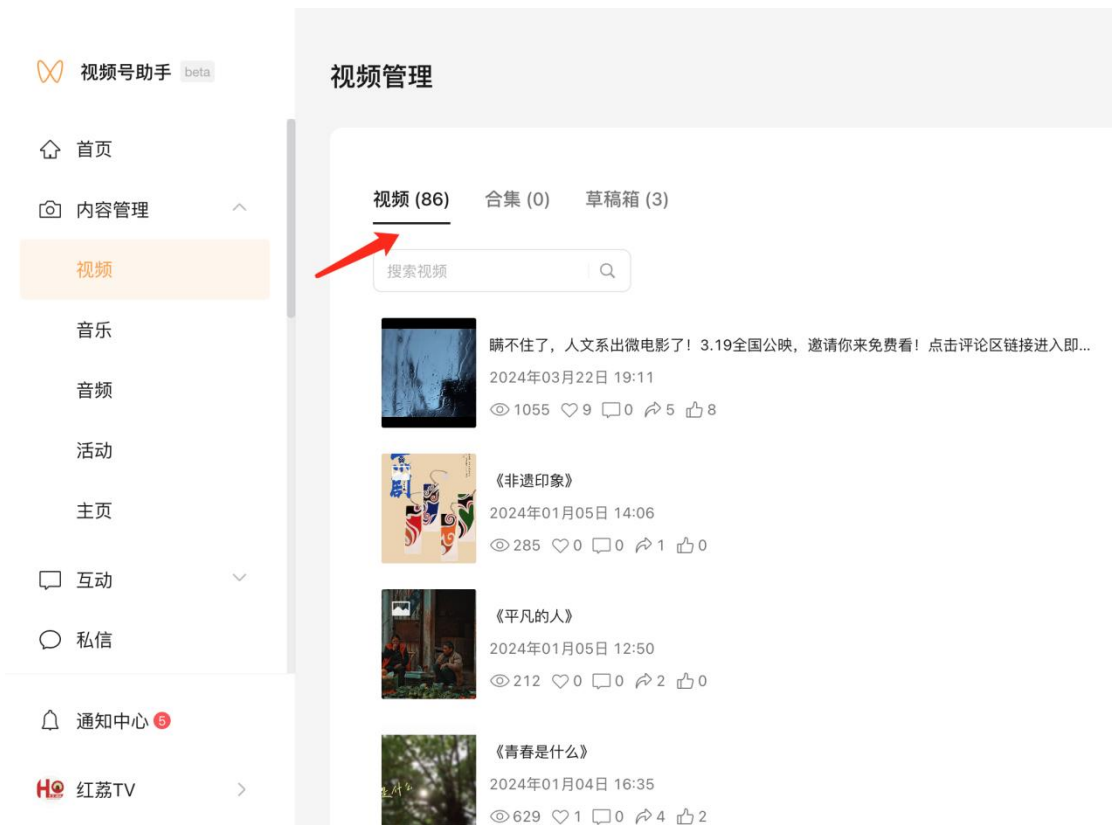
视频号助手 beta

首页
内容管理
视频
音乐
音频
活动
主页
互动
私信
通知中心 5
红荔TV

视频管理

视频 (86) 合集 (0) 草稿箱 (3)

搜索视频

瞒不住了，人文系出微电影了！3.19全国公映，邀请你来免费看！点击评论区链接进入即...
2024年03月22日 19:11
1055 9 0 5 8

《非遗印象》
2024年01月05日 14:06
285 0 0 1 0

《平凡的人》
2024年01月05日 12:50
212 0 0 2 0

《青春是什么》
2024年01月04日 16:35
629 1 0 4 2